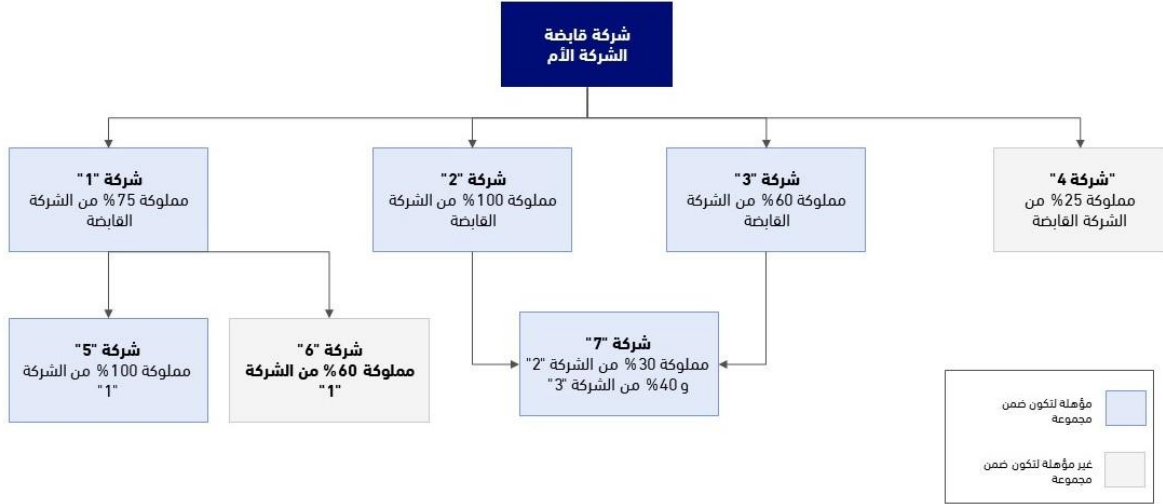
شركة قابضة
الشركة الأم

شركة "1"
مملوكة 75% من الشركة القابضة

شركة "2"
مملوكة 100% من الشركة القابضة

شركة "3"
مملوكة 60% من الشركة القابضة

"شركة 4"
مملوكة 25% من الشركة القابضة

شركة "5"
مملوكة 100% من الشركة "1"

شركة "6"
مملوكة 60% من الشركة "1"

شركة "7"
مملوكة 30% من الشركة "2" و 40% من الشركة "3"

مؤهلة لتكون ضمن مجموعة

غير مؤهلة لتكون ضمن مجموعة